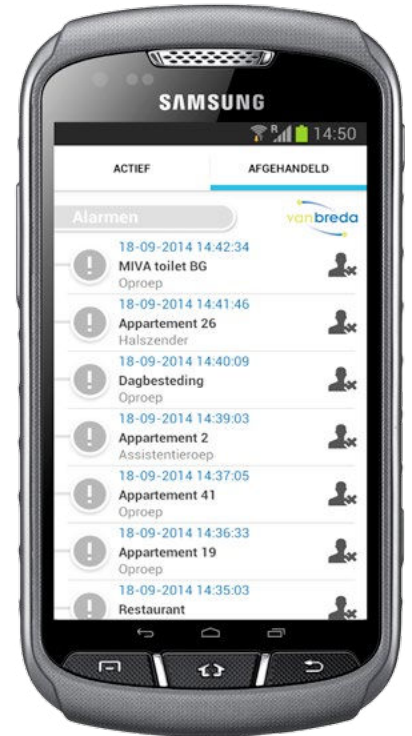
SAMSUNG

R 14:50

ACTIEF

AFGEHANDELD

Alarmen

vanbreda

18-09-2014 14:42:34
MIVA toilet BG
Oproep

18-09-2014 14:41:46
Appartement 26
Halszender

18-09-2014 14:40:09
Dagbesteding
Oproep

18-09-2014 14:39:03
Appartement 2
Assistentieroep

18-09-2014 14:37:05
Appartement 41
Oproep

18-09-2014 14:36:33
Appartement 19
Oproep

18-09-2014 14:35:03
Restaurant